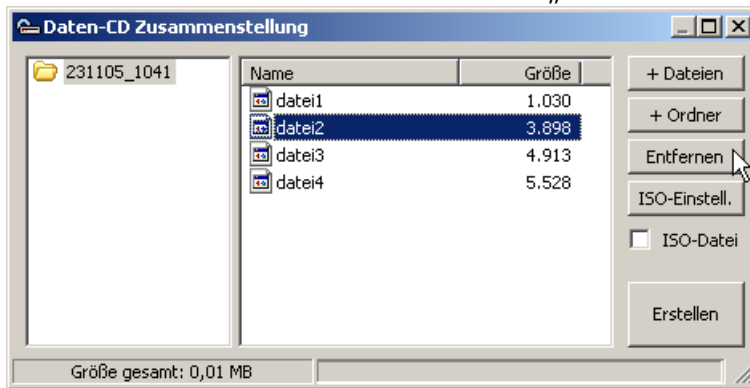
Daten-CD Zusammenstellung

231105_1041

| Name | Größe |
|---|---|
| datei1 | 1.030 |
| datei2 | 3.898 |
| datei3 | 4.913 |
| datei4 | 5.528 |

+ Dateien
+ Ordner
Entfernen
ISO-Einstell.
ISO-Datei
Erstellen

Größe gesamt: 0,01 MB